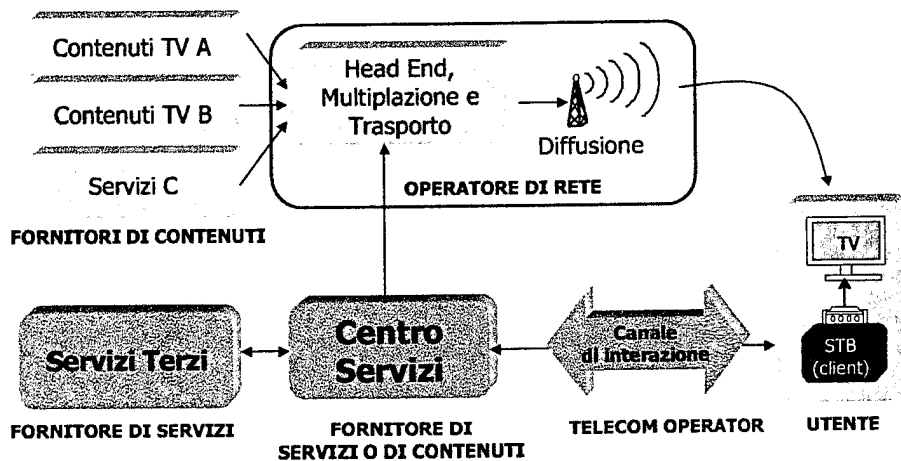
Contenuti TV A

Contenuti TV B

Servizi C

FORNITORI DI CONTENUTI

Head End, Multiplazione e Trasporto

Diffusione

OPERATORE DI RETE

TV

STB (client)

Servizi Terzi

Centro Servizi

Canale di Interazione

FORNITORE DI SERVIZI

FORNITORE DI SERVIZI O DI CONTENUTI

TELECOM OPERATOR

UTENTE